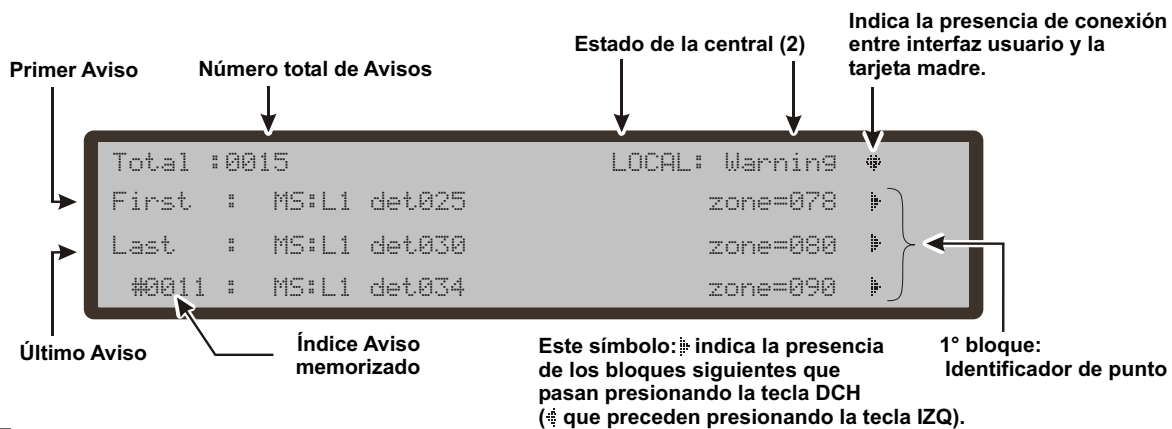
Indica la presencia de conexión entre interfaz usuario y la tarjeta madre.

Estado de la central (2)

Primer Aviso

Número total de Avisos

Total :0015

LOCAL: Warning

First : MS:L1 det025 zone=078

Last : MS:L1 det030 zone=080

#0011 : MS:L1 det034 zone=090

Último Aviso

Índice Aviso memorizado

Este símbolo: indica la presencia de los bloques siguientes que pasan presionando la tecla DCH ( que preceden presionando la tecla IZQ).

1° bloque: Identificador de punto